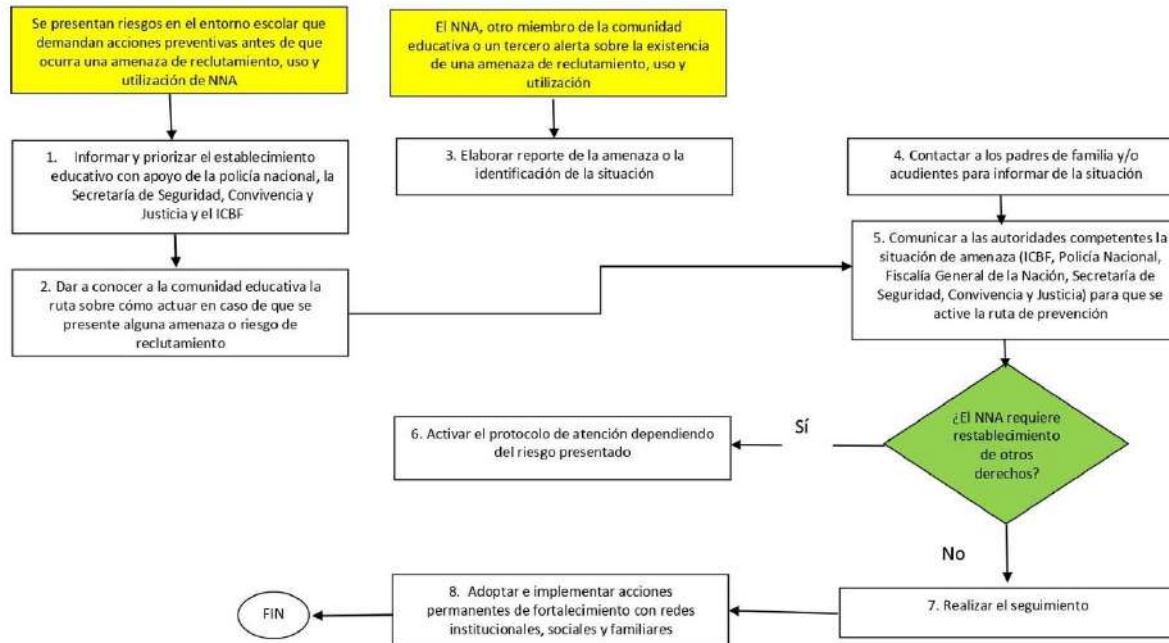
Se presentan riesgos en el entorno escolar que demandan acciones preventivas antes de que ocurra una amenaza de reclutamiento, uso y utilización de NNA

El NNA, otro miembro de la comunidad educativa o un tercero alerta sobre la existencia de una amenaza de reclutamiento, uso y utilización

1. Informar y priorizar el establecimiento educativo con apoyo de la policía nacional, la Secretaría de Seguridad, Convivencia y Justicia y el ICBF

3. Elaborar reporte de la amenaza o la identificación de la situación

4. Contactar a los padres de familia y/o acudientes para informar de la situación

2. Dar a conocer a la comunidad educativa la ruta sobre cómo actuar en caso de que se presente alguna amenaza o riesgo de reclutamiento

5. Comunicar a las autoridades competentes la situación de amenaza (ICBF, Policía Nacional, Fiscalía General de la Nación, Secretaría de Seguridad, Convivencia y Justicia) para que se active la ruta de prevención

¿El NNA requiere restablecimiento de otros derechos?

Sí

6. Activar el protocolo de atención dependiendo del riesgo presentado

No

7. Realizar el seguimiento

8. Adoptar e implementar acciones permanentes de fortalecimiento con redes institucionales, sociales y familiares

FIN